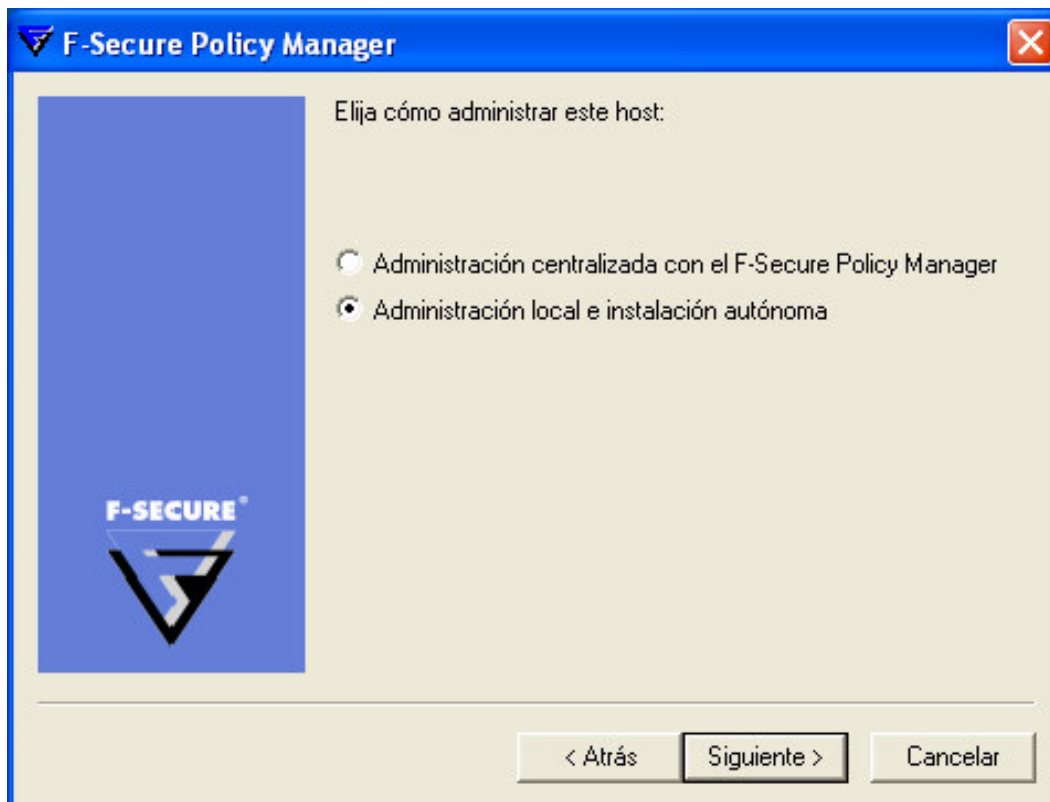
F-Secure Policy Manager

Elija cómo administrar este host:

Administración centralizada con el F-Secure Policy Manager

Administración local e instalación autónoma

F-SECURE®

< Atrás

Siguiente >

Cancelar